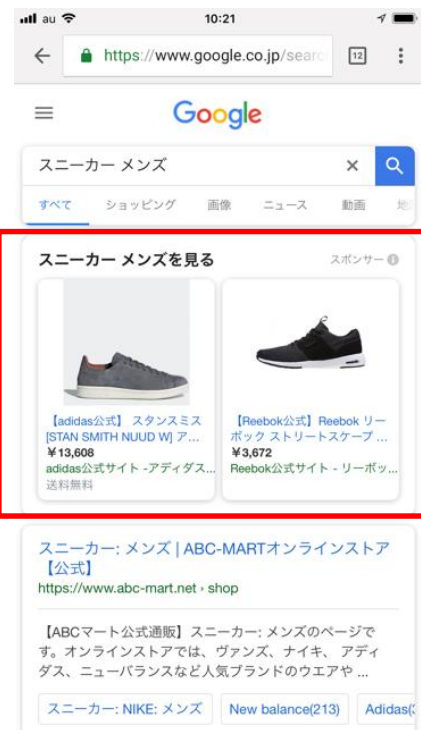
au 10:21

https://www.google.co.jp/searc

12

Google

スニーカー メンズ

すべて ショッピング 画像 ニュース 動画 地

スニーカー メンズを見る

スポンサー

【adidas公式】スタンスミス [STAN SMITH NUUD W] ア...
¥13,608
adidas公式サイト -アディダス...
送料無料

【Reebok公式】Reebok リーボック ストリートスケープ ...
¥3,672
Reebok公式サイト - リーボッ...

スニーカー: メンズ | ABC-MARTオンラインストア【公式】
https://www.abc-mart.net › shop

【ABCマート公式通販】スニーカー: メンズのページです。オンラインストアでは、ヴァンズ、ナイキ、アディダス、ニューバランスなど人気ブランドのウエアや ...

スニーカー: NIKE: メンズ

New balance(213)

Adidas(